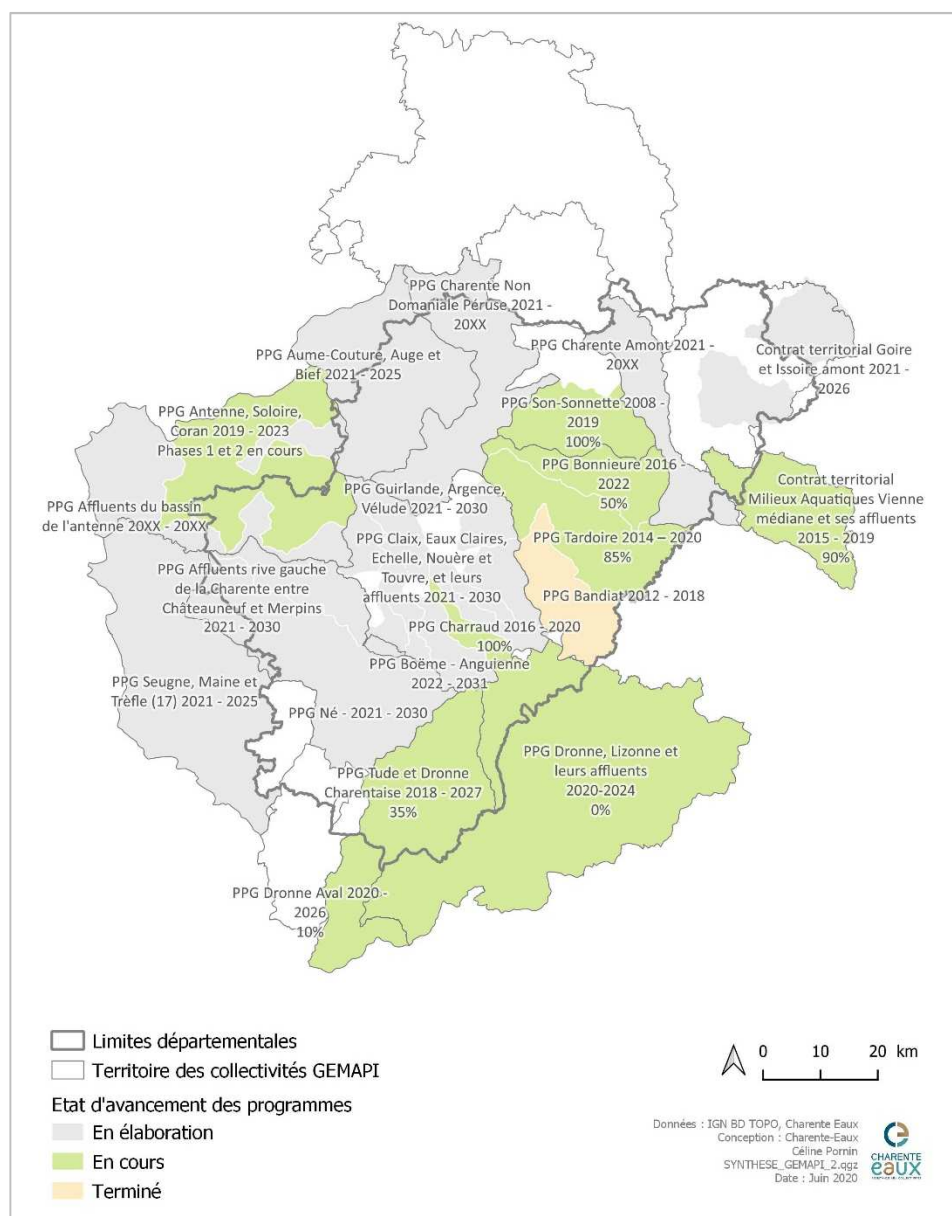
PPG Charente Non Domaniale Péruse 2021 - 20XX

PPG Aume-Couture, Auge et Bief 2021 - 2025

PPG Charente Amont 2021 - 20XX

Contrat territorial Goire et Issoire amont 2021 - 2026

PPG Antenne, Soloire, Coran 2019 - 2023 Phases 1 et 2 en cours

PPG Son-Sonnette 2008 - 2019 100%

PPG Bonnieure 2016 - 2022 50%

Contrat territorial Milieux Aquatiques Vienne médiane et ses affluents 2015 - 2019 90%

PPG Affluents du bassin de l'antenne 20XX - 20XX

PPG Guirlande, Argence, Vélude 2021 - 2030

PPG Claix, Eaux Claires, Echelle, Nouère et Touvre, et leurs affluents 2021 - 2030

PPG Tardoire 2014 – 2020 85%

PPG Affluents rive gauche de la Charente entre Châteauneuf et Merpins 2021 - 2030

PPG Bandiat 2012 - 2018

PPG Charraud 2016 - 2020 100%

PPG Boëme - Anguienne 2022 - 2031

PPG Seugne, Maine et Trèfle (17) 2021 - 2025

PPG Né - 2021 - 2030

PPG Dronne, Lizonne et leurs affluents 2020-2024 0%

PPG Tude et Dronne Charentaise 2018 - 2027 35%

PPG Dronne Aval 2020 - 2026 10%

Limites départementales
Territoire des collectivités GEMAPI
Etat d'avancement des programmes
En élaboration
En cours
Terminé

0 10 20 km

Données : IGN BD TOPO, Charente Eaux
Conception : Charente-Eaux
Céline Pornin
SYNTHESE_GEMAPI_2.qgz
Date : Juin 2020

CHARENTE eaux